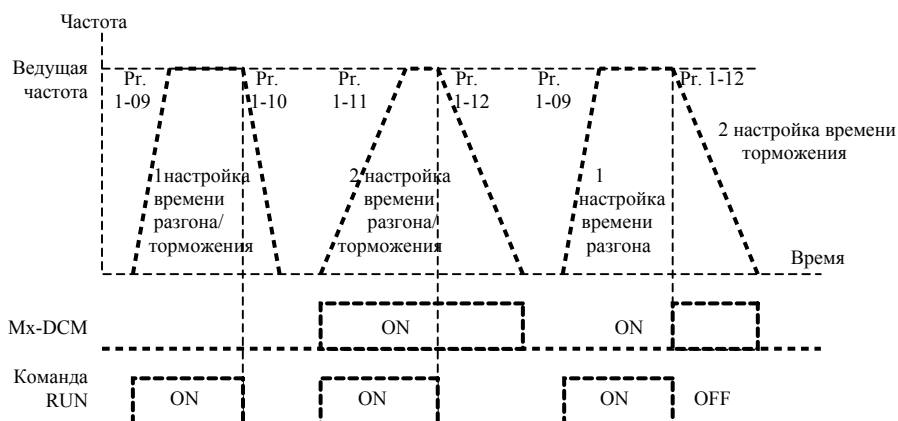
Частота

Ведущая частота

Pr. 1-09

Pr. 1-10

Pr. 1-11

Pr. 1-12

Pr. 1-09

Pr. 1-12

1 настройка времени разгона/ торможения

2 настройка времени разгона/ торможения

1 настройка времени разгона

2 настройка времени торможения

Время

Mx-DCM

ON

ON

Команда RUN

ON

ON

ON

OFF